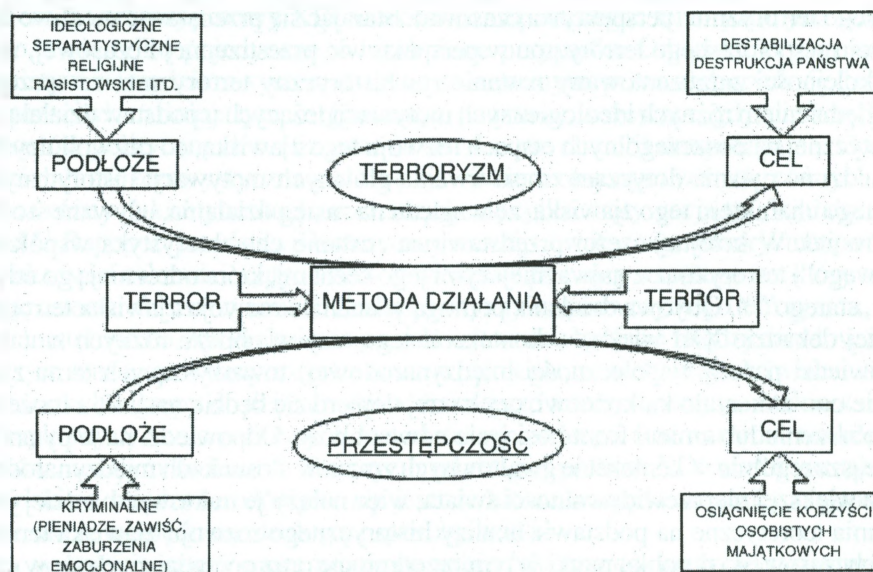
IDEOLOGICZNE SEPARATYSTYCZNE RELIGIJNE RASISTOWSKIE ITD.

DESTABILIZACJA DESTRUKCJA PAŃSTWA

PODŁOŻE

TERRORYZM

CEL

TERROR

METODA DZIAŁANIA

TERROR

PODŁOŻE

PRZESTĘPCZOŚĆ

CEL

KRYMINALNE (PIENIĄDZE, ZAWIŚĆ, ZABURZENIA EMOCJONALNE)

OSIĄGNIĘCIE KORZYŚCI OSOBISTYCH MAJĄTKOWYCH